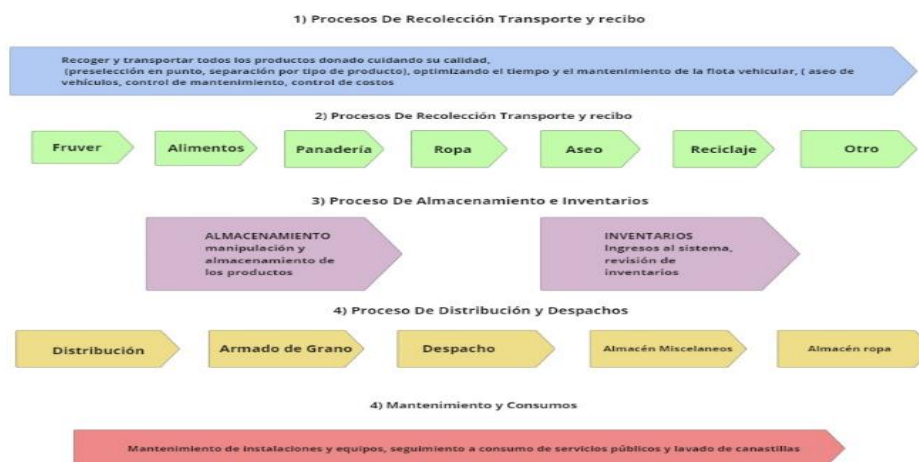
1) Procesos De Recolección Transporte y recibo

Recoger y transportar todos los productos donado cuidando su calidad, (preselección en punto, separación por tipo de producto), optimizando el tiempo y el mantenimiento de la flota vehicular, ( aseo de vehículos, control de mantenimiento, control de costos

2) Procesos De Recolección Transporte y recibo

Fruver

Alimentos

Panadería

Ropa

Aseo

Reciclaje

Otro

3) Proceso De Almacenamiento e Inventarios

ALMACENAMIENTO manipulación y almacenamiento de los productos

INVENTARIOS Ingresos al sistema, revisión de inventarios

4) Proceso De Distribución y Despachos

Distribución

Armado de Grano

Despacho

Almacén Miscelaneos

Almacén ropa

4) Mantenimiento y Consumos

Mantenimiento de instalaciones y equipos, seguimiento a consumo de servicios públicos y lavado de canastillas